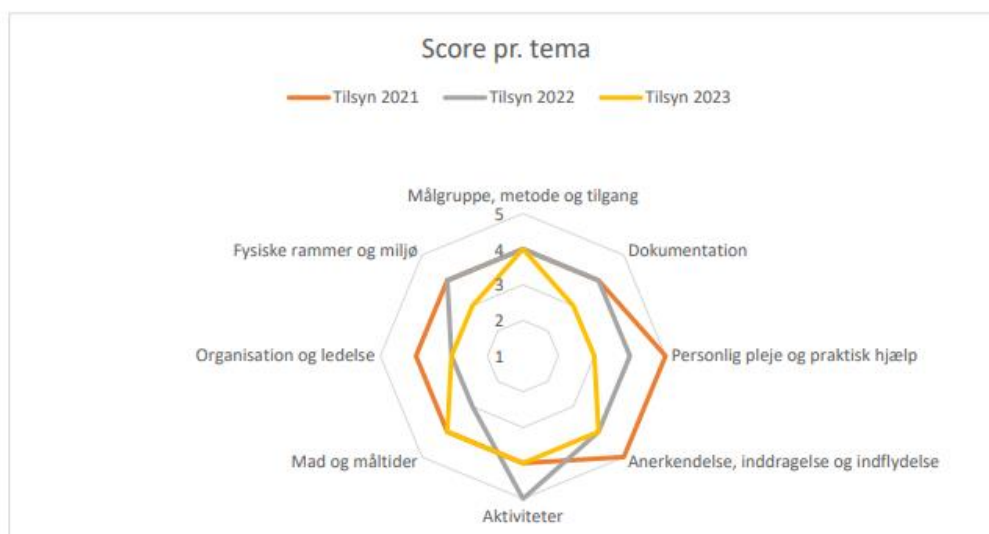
Score pr. tema

Tilsyn 2021 Tilsyn 2022 Tilsyn 2023

Målgruppe, metode og tilgang

5

4

3

2

1

Dokumentation

Personlig pleje og praktisk hjælp

Anerkendelse, inddragelse og indflydelse

Aktiviteter

Mad og måltider

Organisation og ledelse

Fysiske rammer og miljø